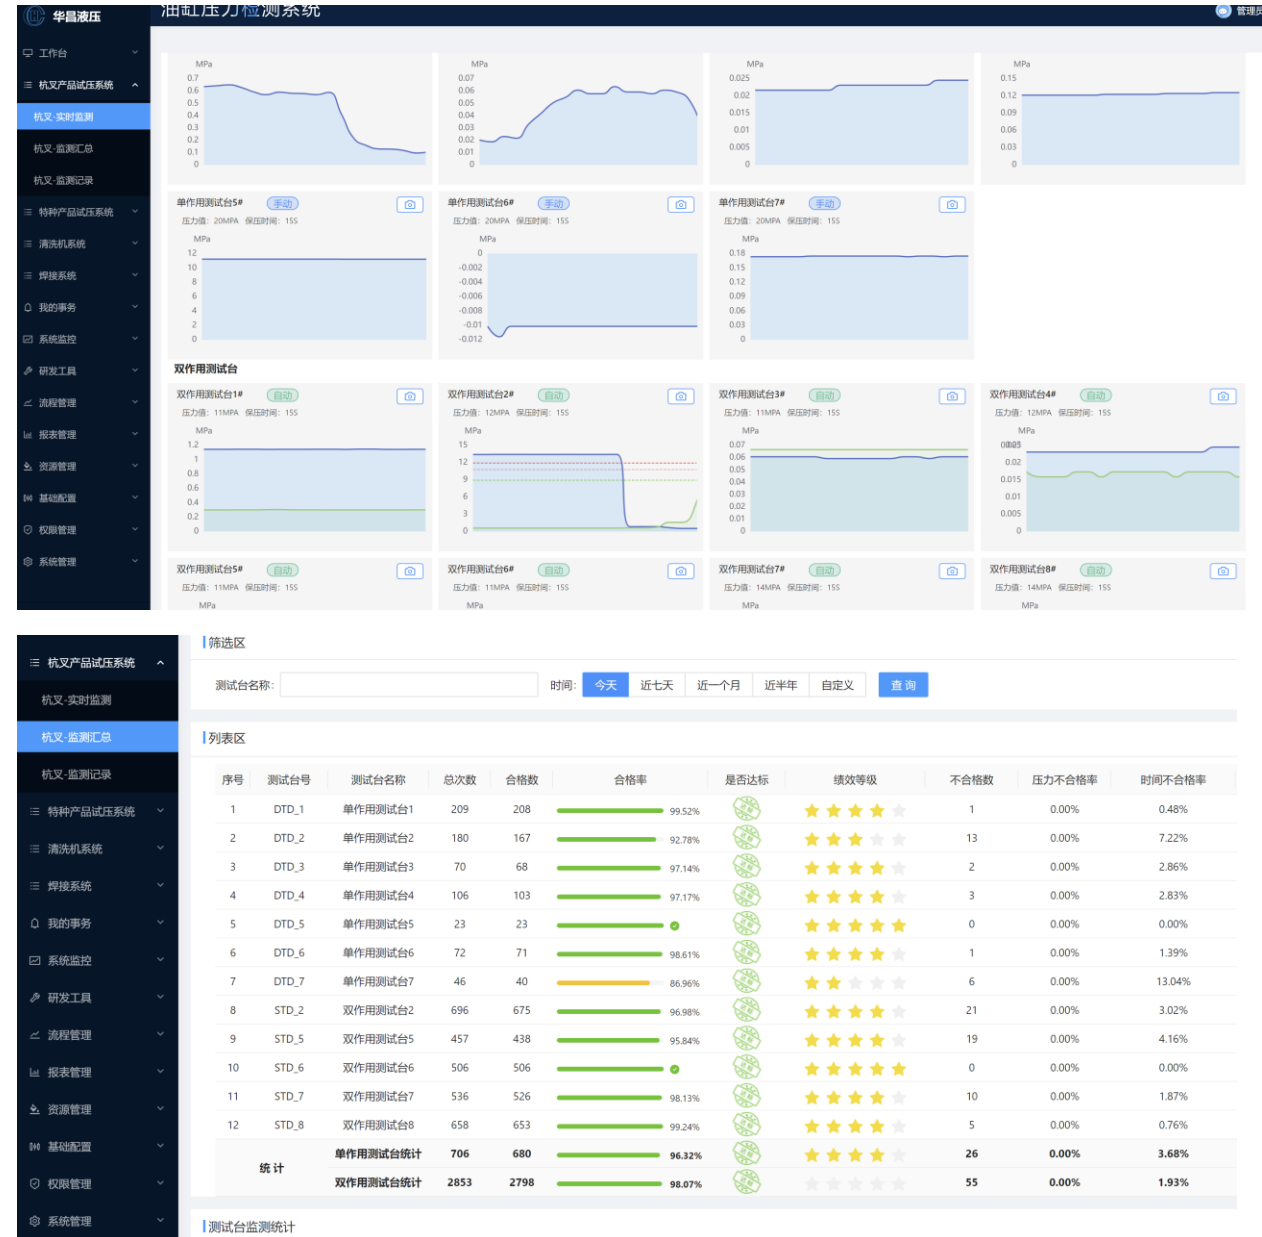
华昌液压
油缸压力检测系统
管理员

工作台
杭叉产品试压系统
杭叉-实时监测
杭叉-监测汇总
杭叉-监测记录
特种产品试压系统
清洗机系统
焊接系统
我的事务
系统监控
研发工具
流程管理
报表管理
资源管理
基础配置
权限管理
系统管理

MPa 0.7 0.6 0.5 0.4 0.3 0.2 0.1 0
MPa 0.07 0.06 0.05 0.04 0.03 0.02 0.01 0
MPa 0.025 0.02 0.015 0.01 0.005 0
MPa 0.15 0.12 0.09 0.06 0.03 0

单作用测试台5# 手动
压力值：20MPA 保压时间：15S
MPa 12 10 8 6 4 2 0

单作用测试台6# 手动
压力值：20MPA 保压时间：15S
MPa 0 -0.002 -0.004 -0.006 -0.008 -0.01 -0.012

单作用测试台7# 手动
压力值：20MPA 保压时间：15S
MPa 0.18 0.15 0.12 0.09 0.06 0.03 0

双作用测试台

双作用测试台1# 自动
压力值：11MPA 保压时间：15S
MPa 1.2 1 0.8 0.6 0.4 0.2 0

双作用测试台2# 自动
压力值：12MPA 保压时间：15S
MPa 15 12 9 6 3 0

双作用测试台3# 自动
压力值：11MPA 保压时间：15S
MPa 0.07 0.06 0.05 0.04 0.03 0.02 0.01 0

双作用测试台4# 自动
压力值：12MPA 保压时间：15S
MPa 0.025 0.02 0.015 0.01 0.005 0

双作用测试台5# 自动
压力值：11MPA 保压时间：15S
MPa

双作用测试台6# 自动
压力值：11MPA 保压时间：15S
MPa

双作用测试台7# 自动
压力值：14MPA 保压时间：15S
MPa

双作用测试台8# 自动
压力值：14MPA 保压时间：15S
MPa

杭叉产品试压系统
杭叉-实时监测
杭叉-监测汇总
杭叉-监测记录
特种产品试压系统
清洗机系统
焊接系统
我的事务
系统监控
研发工具
流程管理
报表管理
资源管理
基础配置
权限管理
系统管理

筛选区
测试台名称：
时间： 今天 近七天 近一个月 近半年 自定义 查询

列表区

| 序号 | 测试台号 | 测试台名称 | 总次数 | 合格数 | 合格率 | 是否达标 | 绩效等级 | 不合格数 | 压力不合格率 | 时间不合格率 |
|---|---|---|---|---|---|---|---|---|---|---|
| 1 | DTD_1 | 单作用测试台1 | 209 | 208 | 99.52% | | | 1 | 0.00% | 0.48% |
| 2 | DTD_2 | 单作用测试台2 | 180 | 167 | 92.78% | | | 13 | 0.00% | 7.22% |
| 3 | DTD_3 | 单作用测试台3 | 70 | 68 | 97.14% | | | 2 | 0.00% | 2.86% |
| 4 | DTD_4 | 单作用测试台4 | 106 | 103 | 97.17% | | | 3 | 0.00% | 2.83% |
| 5 | DTD_5 | 单作用测试台5 | 23 | 23 | | | | 0 | 0.00% | 0.00% |
| 6 | DTD_6 | 单作用测试台6 | 72 | 71 | 98.61% | | | 1 | 0.00% | 1.39% |
| 7 | DTD_7 | 单作用测试台7 | 46 | 40 | 86.96% | | | 6 | 0.00% | 13.04% |
| 8 | STD_2 | 双作用测试台2 | 696 | 675 | 96.98% | | | 21 | 0.00% | 3.02% |
| 9 | STD_5 | 双作用测试台5 | 457 | 438 | 95.84% | | | 19 | 0.00% | 4.16% |
| 10 | STD_6 | 双作用测试台6 | 506 | 506 | | | | 0 | 0.00% | 0.00% |
| 11 | STD_7 | 双作用测试台7 | 536 | 526 | 98.13% | | | 10 | 0.00% | 1.87% |
| 12 | STD_8 | 双作用测试台8 | 658 | 653 | 99.24% | | | 5 | 0.00% | 0.76% |
| 统计 | | 单作用测试台统计 | 706 | 680 | 96.32% | | | 26 | 0.00% | 3.68% |
| | | 双作用测试台统计 | 2853 | 2798 | 98.07% | | | 55 | 0.00% | 1.93% |

测试台监测统计